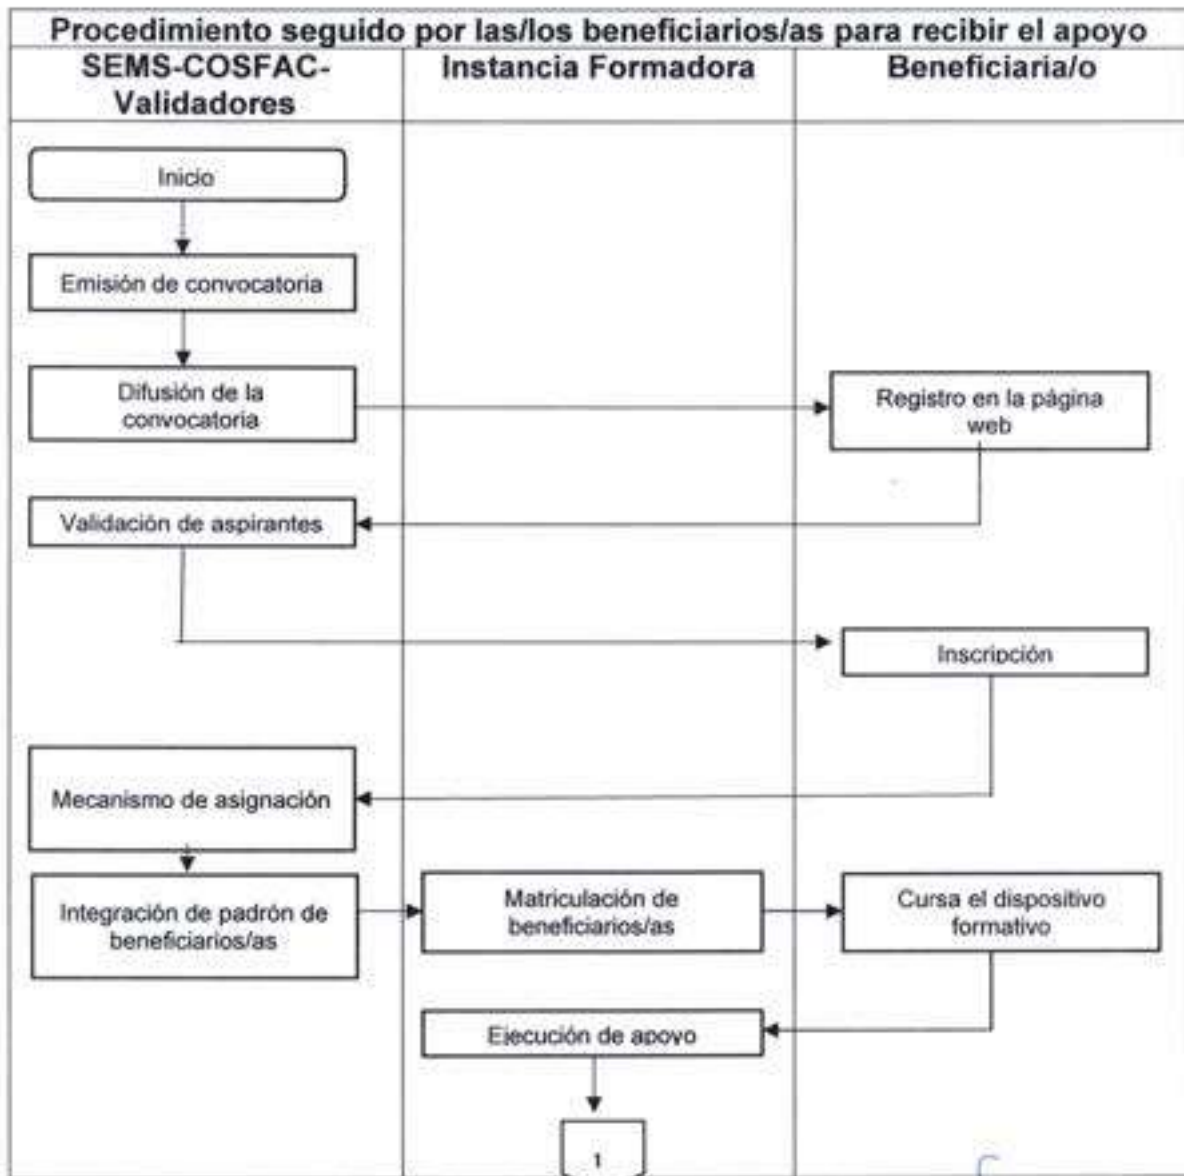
Procedimiento seguido por las/los beneficiarios/as para recibir el apoyo

| SEMS-COSFAC-Validadores | Instancia Formadora | Beneficiaria/o |
|---|---|---|

Inicio

Emisión de convocatoria

Difusión de la convocatoria

Registro en la página web

Validación de aspirantes

Inscripción

Mecanismo de asignación

Integración de padrón de beneficiarios/as

Matriculación de beneficiarios/as

Cursa el dispositivo formativo

Ejecución de apoyo

1